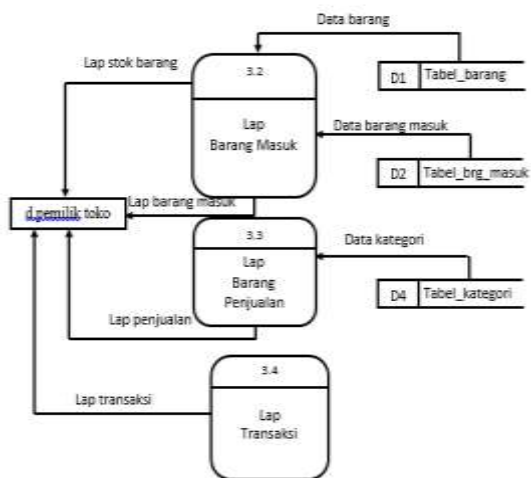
Data barang

Lap stok barang

3.2

Lap
Barang Masuk

D1 Tabel_barang

Data barang masuk

D2 Tabel_brg_masuk

d.pemilik toko

Lap barang masuk

3.3

Lap
Barang
Penjualan

Data kategori

D4 Tabel_kategori

Lap penjualan

3.4

Lap transaksi

Lap
Transaksi